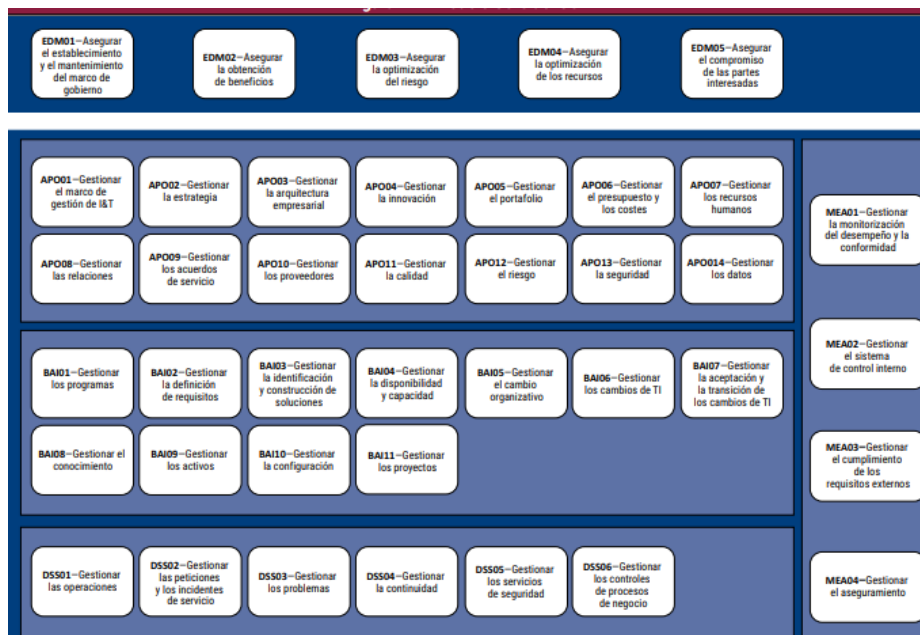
EDM01—Asegurar el establecimiento y el mantenimiento del marco de gobierno

EDM02—Asegurar la obtención de beneficios

EDM03—Asegurar la optimización del riesgo

EDM04—Asegurar la optimización de los recursos

EDM05—Asegurar el compromiso de las partes interesadas

APO01—Gestionar el marco de gestión de I&T

APO02—Gestionar la estrategia

APO03—Gestionar la arquitectura empresarial

APO04—Gestionar la innovación

APO05—Gestionar el portafolio

APO06—Gestionar el presupuesto y los costes

APO07—Gestionar los recursos humanos

APO08—Gestionar las relaciones

APO09—Gestionar los acuerdos de servicio

APO10—Gestionar los proveedores

APO11—Gestionar la calidad

APO12—Gestionar el riesgo

APO13—Gestionar la seguridad

APO014—Gestionar los datos

BAI01—Gestionar los programas

BAI02—Gestionar la definición de requisitos

BAI03—Gestionar la identificación y construcción de soluciones

BAI04—Gestionar la disponibilidad y capacidad

BAI05—Gestionar el cambio organizativo

BAI06—Gestionar los cambios de TI

BAI07—Gestionar la aceptación y la transición de los cambios de TI

BAI08—Gestionar el conocimiento

BAI09—Gestionar los activos

BAI10—Gestionar la configuración

BAI11—Gestionar los proyectos

DSS01—Gestionar las operaciones

DSS02—Gestionar las peticiones y los incidentes de servicio

DSS03—Gestionar los problemas

DSS04—Gestionar la continuidad

DSS05—Gestionar los servicios de seguridad

DSS06—Gestionar los controles de procesos de negocio

MEA01—Gestionar la monitorización del desempeño y la conformidad

MEA02—Gestionar el sistema de control interno

MEA03—Gestionar el cumplimiento de los requisitos externos

MEA04—Gestionar el aseguramiento